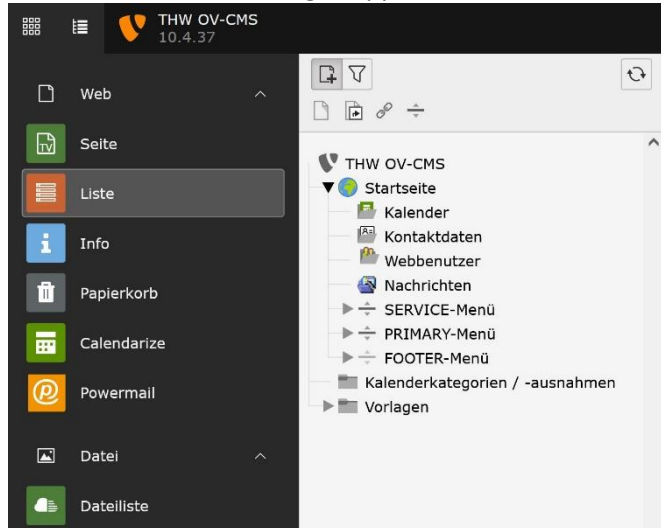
THW OV-CMS
10.4.37

Web
Seite
Liste
Info
Papierkorb
Calendarize
Powermail
Datei
Dateiliste

THW OV-CMS
Startseite
Kalender
Kontaktdaten
Webbenutzer
Nachrichten
SERVICE-Menü
PRIMARY-Menü
FOOTER-Menü
Kalenderkategorien / -ausnahmen
Vorlagen